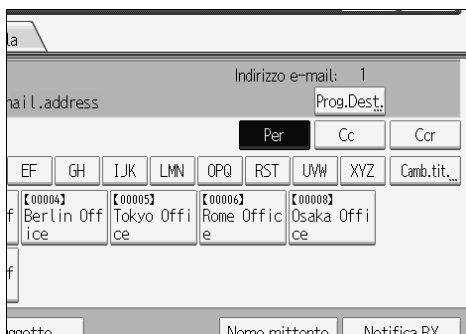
la

Indirizzo e-mail: 1

nail.address

Prog.Dest.

Per

Cc

Ccr

EF

GH

IJK

LMN

OPQ

RST

UVW

XYZ

Camb.tit.

f

【00004】 Berlin Office

【00005】 Tokyo Office

【00006】 Rome Office

【00008】 Osaka Office

f

ggetto

Nome mittente

Notifica RX